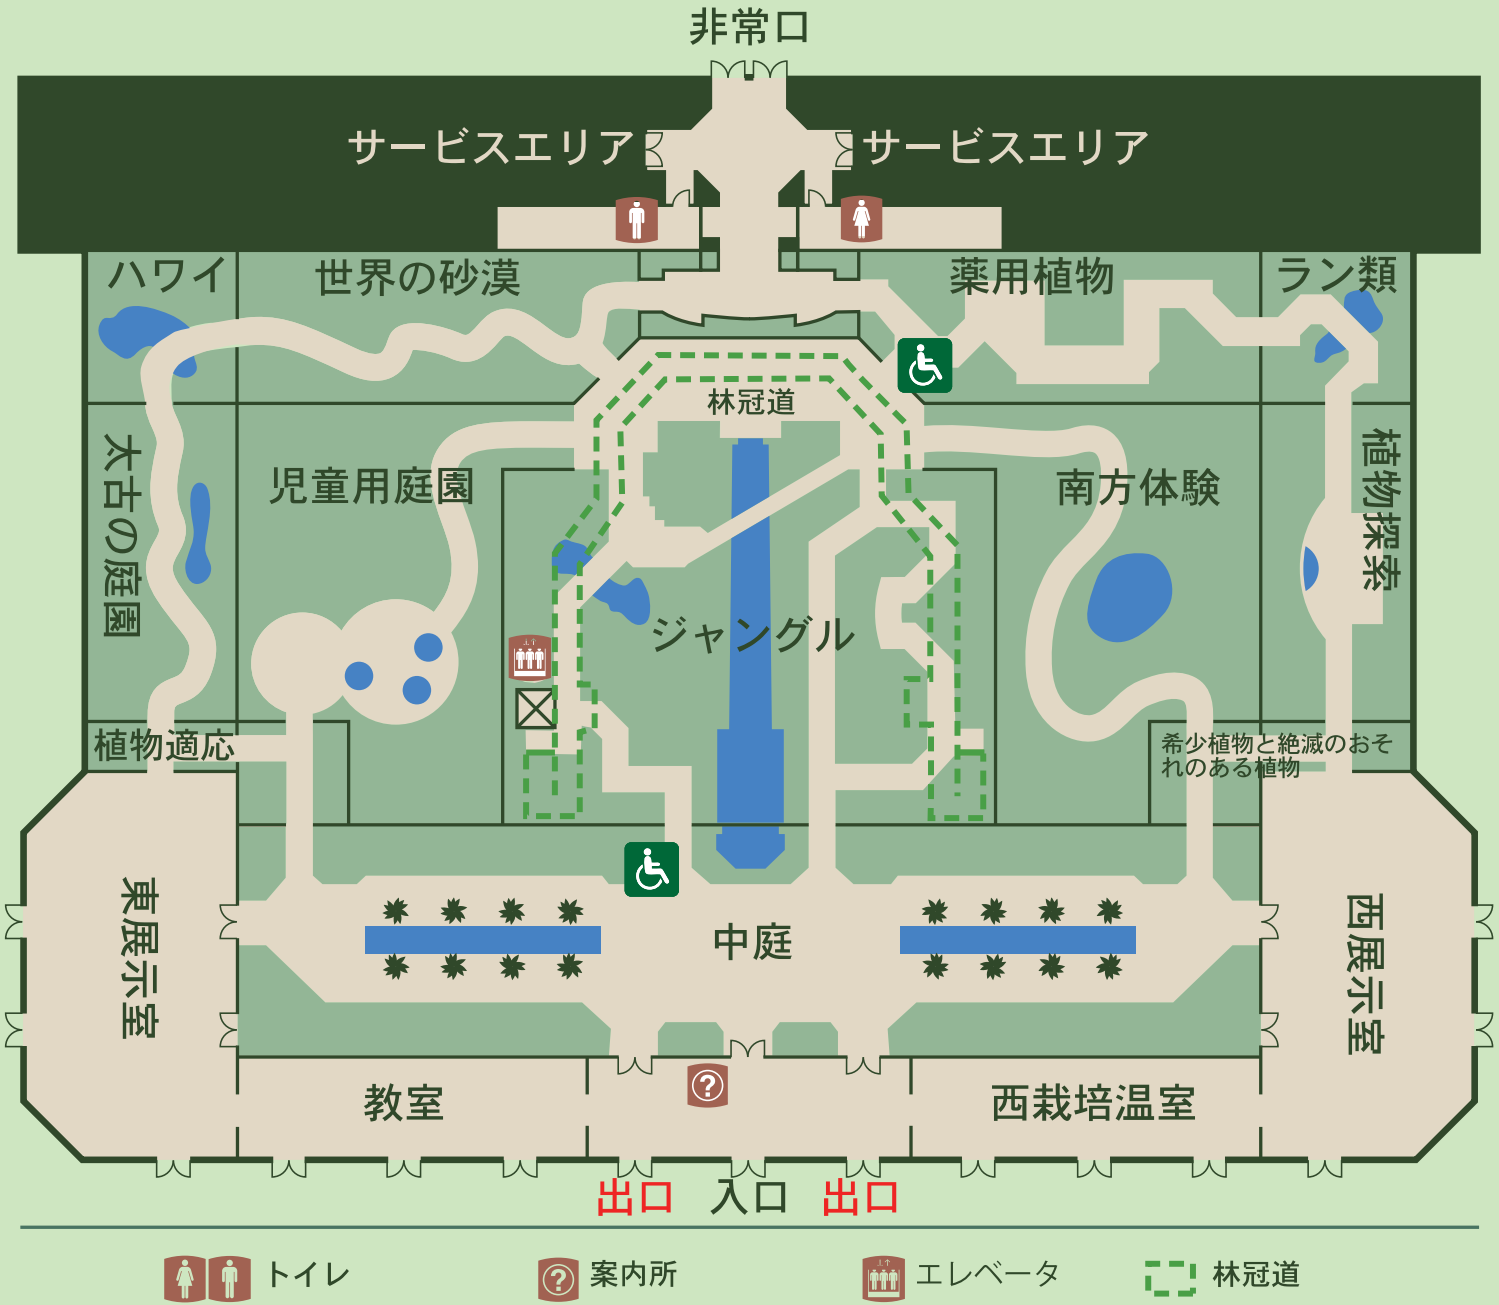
非常口

サービスエリア
サービスエリア

ハワイ
世界の砂漠
薬用植物
ラン類

林冠道

太古の庭園
児童用庭園
南方体験
植物探索

ジャングル

植物適応
希少植物と絶滅のおそれのある植物

東展示室
中庭
西展示室

教室
西栽培温室

出口　入口　出口

トイレ　案内所　エレベータ　林冠道